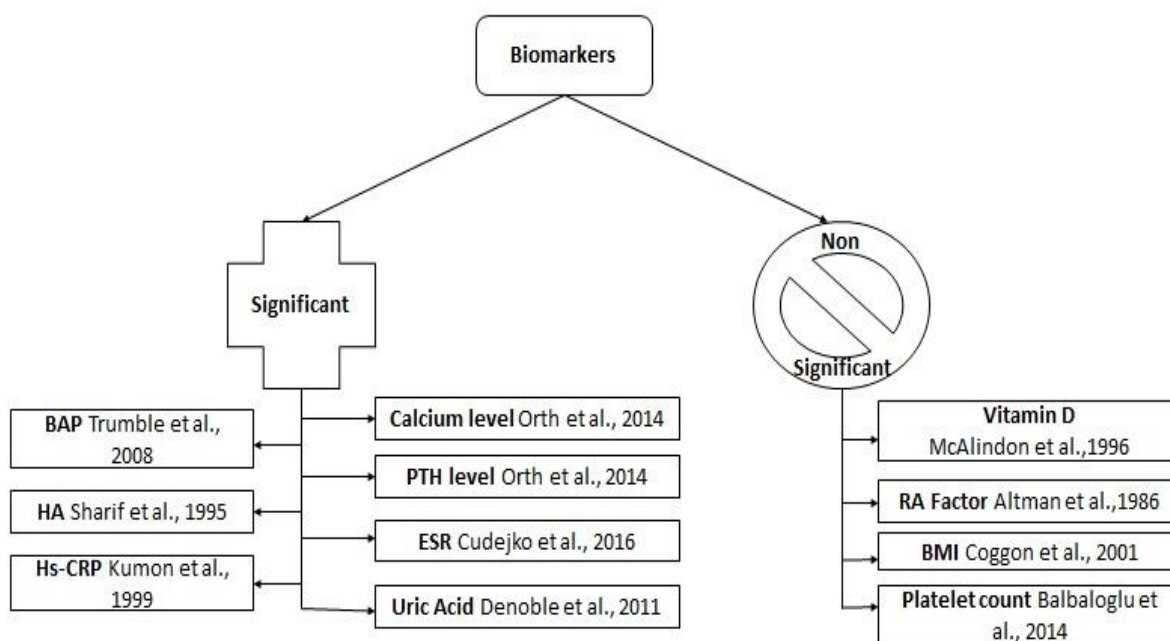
Biomarkers

Significant

Non Significant

BAP Trumble et al., 2008

HA Sharif et al., 1995

Hs-CRP Kumon et al., 1999

Calcium level Orth et al., 2014

PTH level Orth et al., 2014

ESR Cudejko et al., 2016

Uric Acid Denoble et al., 2011

Vitamin D McAlindon et al.,1996

RA Factor Altman et al.,1986

BMI Coggon et al., 2001

Platelet count Balbaloglu et al., 2014